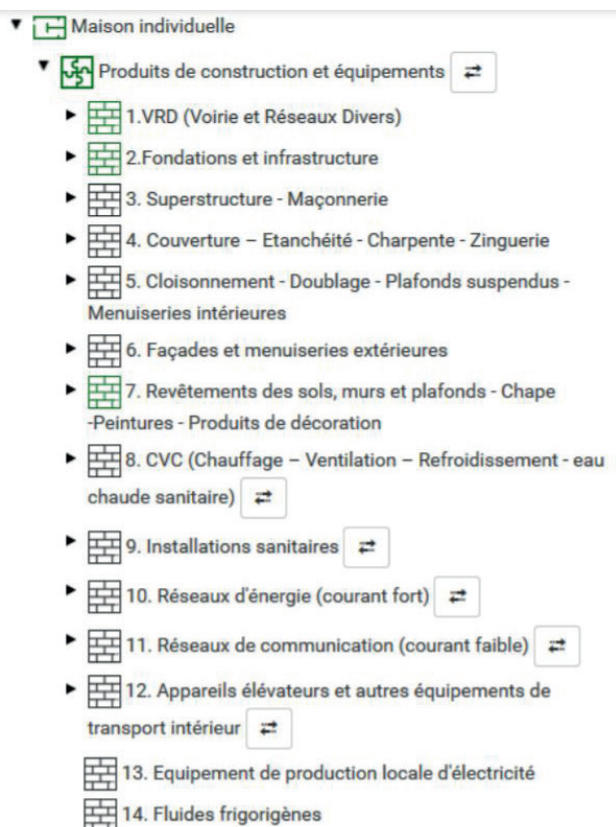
Maison individuelle

Produits de construction et équipements

1.VRD (Voirie et Réseaux Divers)

2.Fondations et infrastructure

3. Superstructure - Maçonnerie

4. Couverture – Etanchéité - Charpente - Zinguerie

5. Cloisonnement - Doublage - Plafonds suspendus - Menuiseries intérieures

6. Façades et menuiseries extérieures

7. Revêtements des sols, murs et plafonds - Chape -Peintures - Produits de décoration

8. CVC (Chauffage – Ventilation – Refroidissement - eau chaude sanitaire)

9. Installations sanitaires

10. Réseaux d'énergie (courant fort)

11. Réseaux de communication (courant faible)

12. Appareils élévateurs et autres équipements de transport intérieur

13. Equipement de production locale d'électricité

14. Fluides frigorigènes